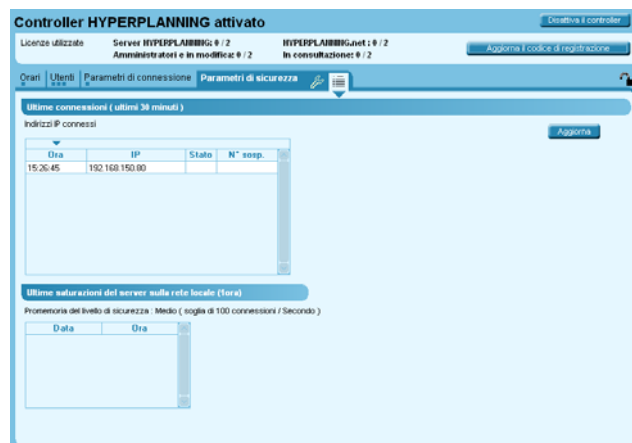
Controller HYPERPLANNING attivato

Disattiva il controller

Licenze utilizzate

Server HYPERPLANNING: 0 / 2
Amministratori e in modifica: 0 / 2

HYPERPLANNING.net : 0 / 2
In consultazione: 0 / 2

Aggiorna il codice di registrazione

Orari | Utenti | Parametri di connessione | Parametri di sicurezza

Ultime connessioni ( ultimi 30 minuti )

Indirizzi IP connessi

Aggiorna

| Ora | IP | Stato | N° sosp. |
|---|---|---|---|
| 15:26:45 | 192.168.150.80 | | |

Ultime saturazioni del server sulla rete locale (1ora)

Promemoria del livello di sicurezza : Medio ( soglia di 100 connessioni / Secondo )

| Data | Ora |
|---|---|